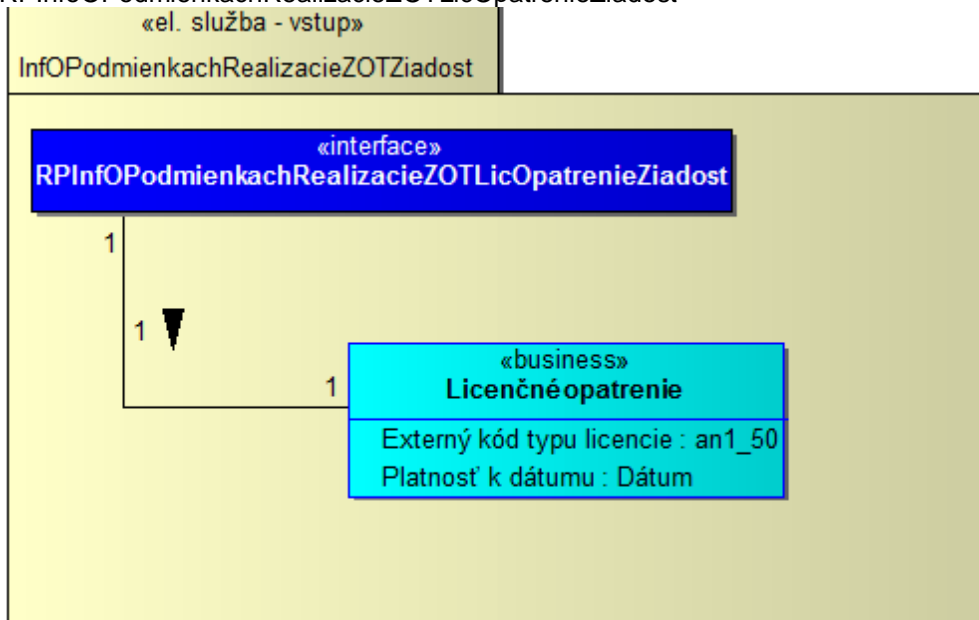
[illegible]
«el. služba - vstup»
InfOPodmienkachRealizacieZOTZiadost

«interface»
RPInfOPodmienkachRealizacieZOTLicOpatrenieZiadost

1

1

1

«business»
Licenčnéopatrenie

Externý kód typu licencie : an1_50
Platnosť k dátumu : Dátum